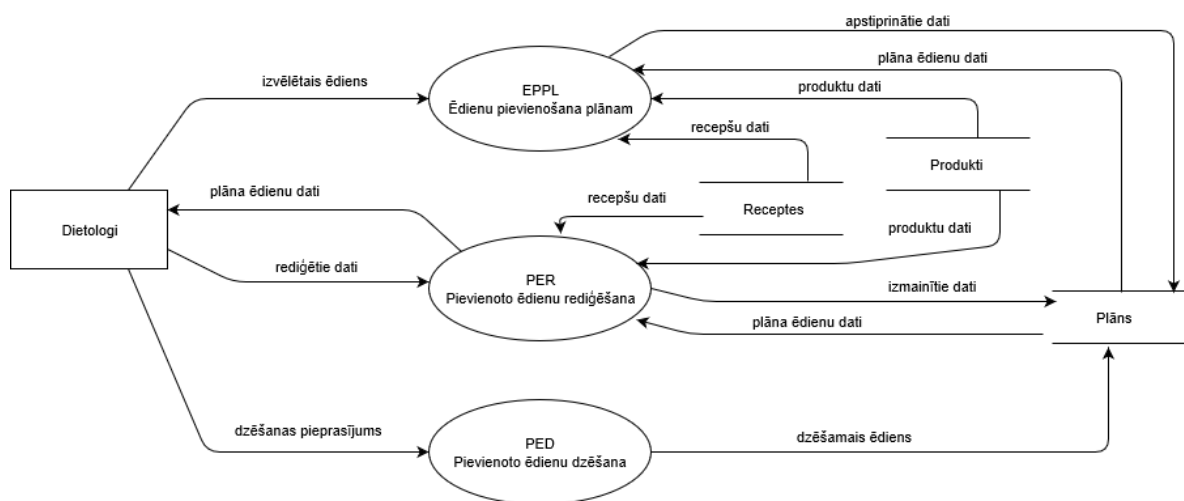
apstiprinātie dati

plāna ēdienu dati

izvēlētais ēdiens

EPPL
Ēdienu pievienošana plānam

produktu dati

recepšu dati

Produkti

plāna ēdienu dati

recepšu dati

Receptes

Dietologi

produktu dati

rediģētie dati

PER
Pievienoto ēdienu rediģēšana

izmainītie dati

Plāns

plāna ēdienu dati

dzēšanas pieprasījums

PED
Pievienoto ēdienu dzēšana

dzēšamais ēdiens